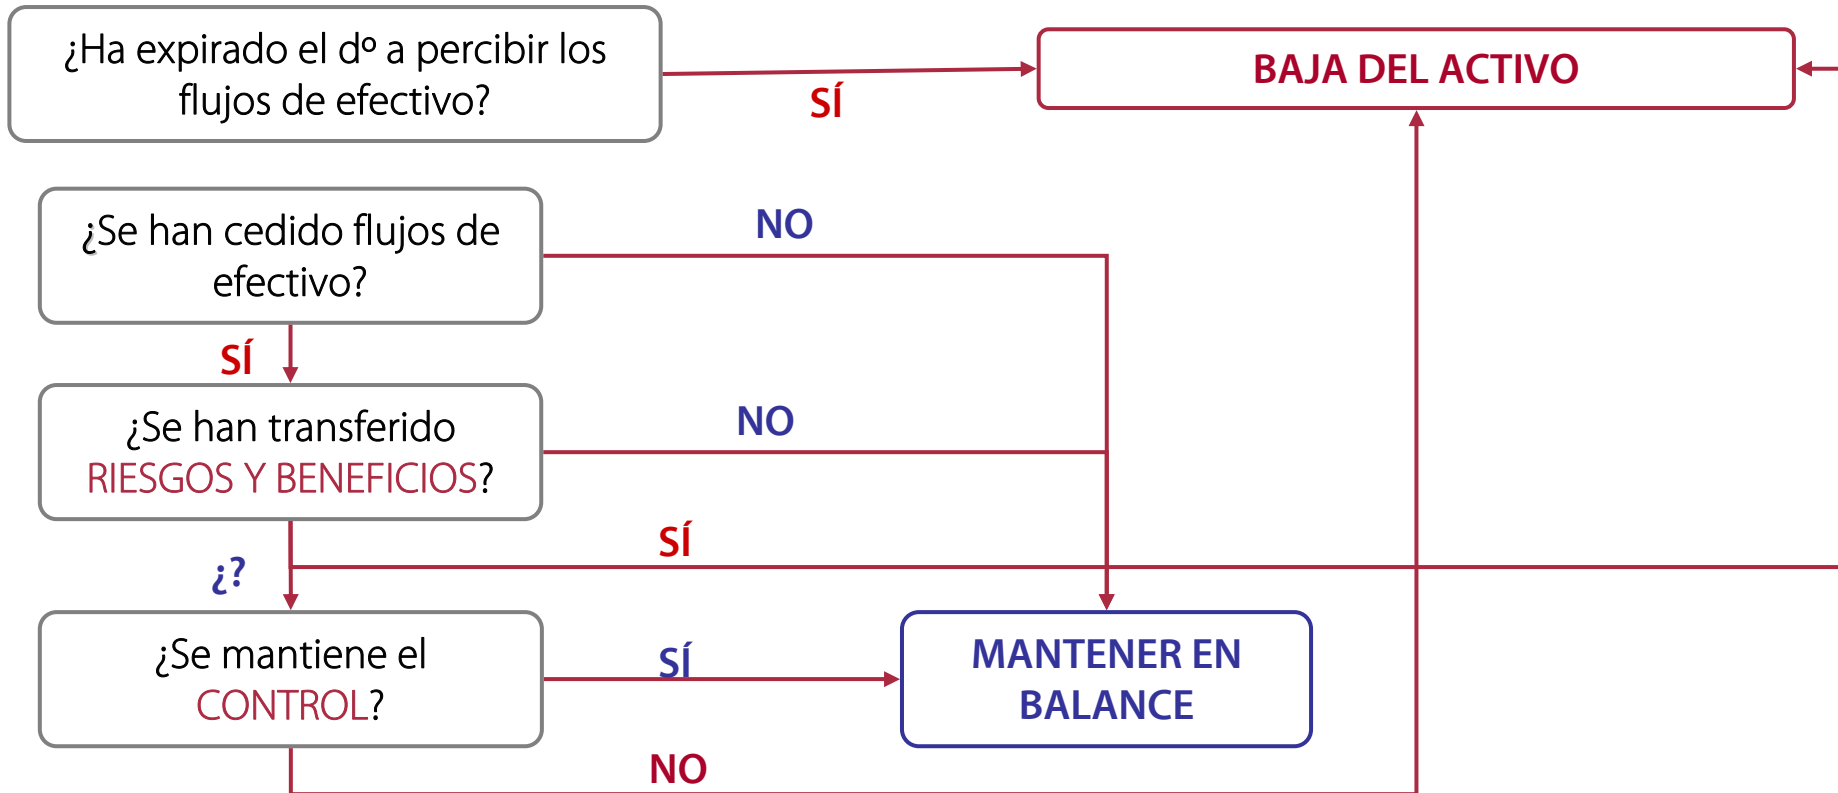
¿Ha expirado el dº a percibir los flujos de efectivo?

SÍ

BAJA DEL ACTIVO

¿Se han cedido flujos de efectivo?

NO

SÍ

¿Se han transferido RIESGOS Y BENEFICIOS?

NO

SÍ

¿?

¿Se mantiene el CONTROL?

SÍ

MANTENER EN BALANCE

NO